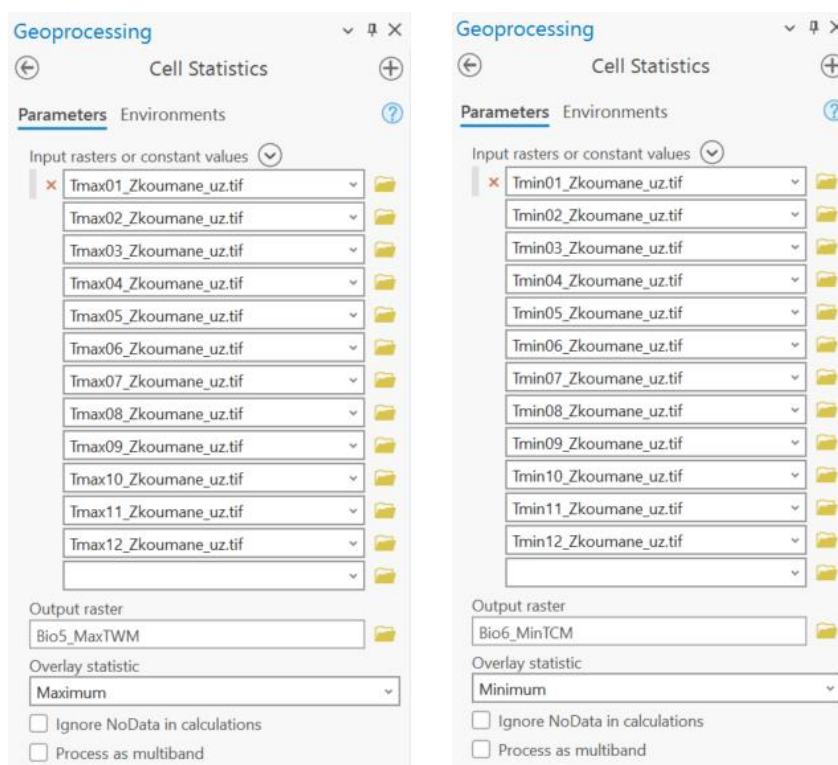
Geoprocessing

Cell Statistics

Parameters Environments

Input rasters or constant values

Tmax01_Zkoumane_uz.tif
Tmax02_Zkoumane_uz.tif
Tmax03_Zkoumane_uz.tif
Tmax04_Zkoumane_uz.tif
Tmax05_Zkoumane_uz.tif
Tmax06_Zkoumane_uz.tif
Tmax07_Zkoumane_uz.tif
Tmax08_Zkoumane_uz.tif
Tmax09_Zkoumane_uz.tif
Tmax10_Zkoumane_uz.tif
Tmax11_Zkoumane_uz.tif
Tmax12_Zkoumane_uz.tif

Output raster
Bio5_MaxTWM

Overlay statistic
Maximum

Ignore NoData in calculations
Process as multiband

Geoprocessing

Cell Statistics

Parameters Environments

Input rasters or constant values

Tmin01_Zkoumane_uz.tif
Tmin02_Zkoumane_uz.tif
Tmin03_Zkoumane_uz.tif
Tmin04_Zkoumane_uz.tif
Tmin05_Zkoumane_uz.tif
Tmin06_Zkoumane_uz.tif
Tmin07_Zkoumane_uz.tif
Tmin08_Zkoumane_uz.tif
Tmin09_Zkoumane_uz.tif
Tmin10_Zkoumane_uz.tif
Tmin11_Zkoumane_uz.tif
Tmin12_Zkoumane_uz.tif

Output raster
Bio6_MinTCM

Overlay statistic
Minimum

Ignore NoData in calculations
Process as multiband